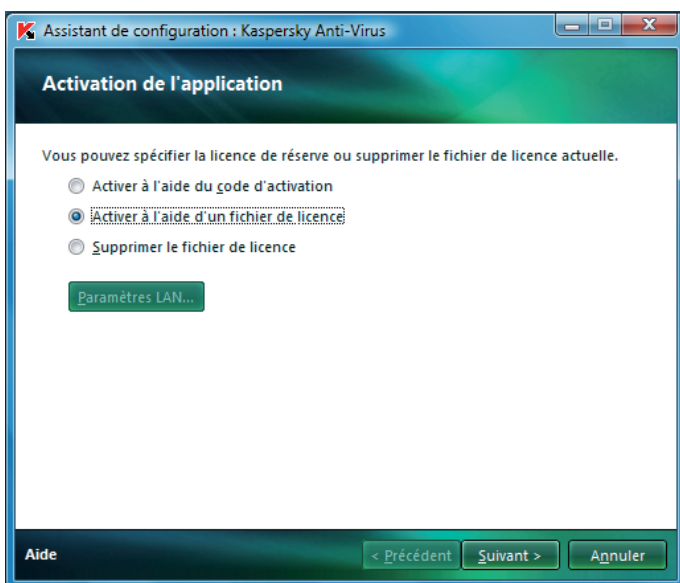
Assistant de configuration : Kaspersky Anti-Virus

Activation de l'application

Vous pouvez spécifier la licence de réserve ou supprimer le fichier de licence actuelle.

Activer à l'aide du code d'activation

Activer à l'aide d'un fichier de licence

Supprimer le fichier de licence

Paramètres LAN...

Aide

< Précédent

Suivant >

Annuler